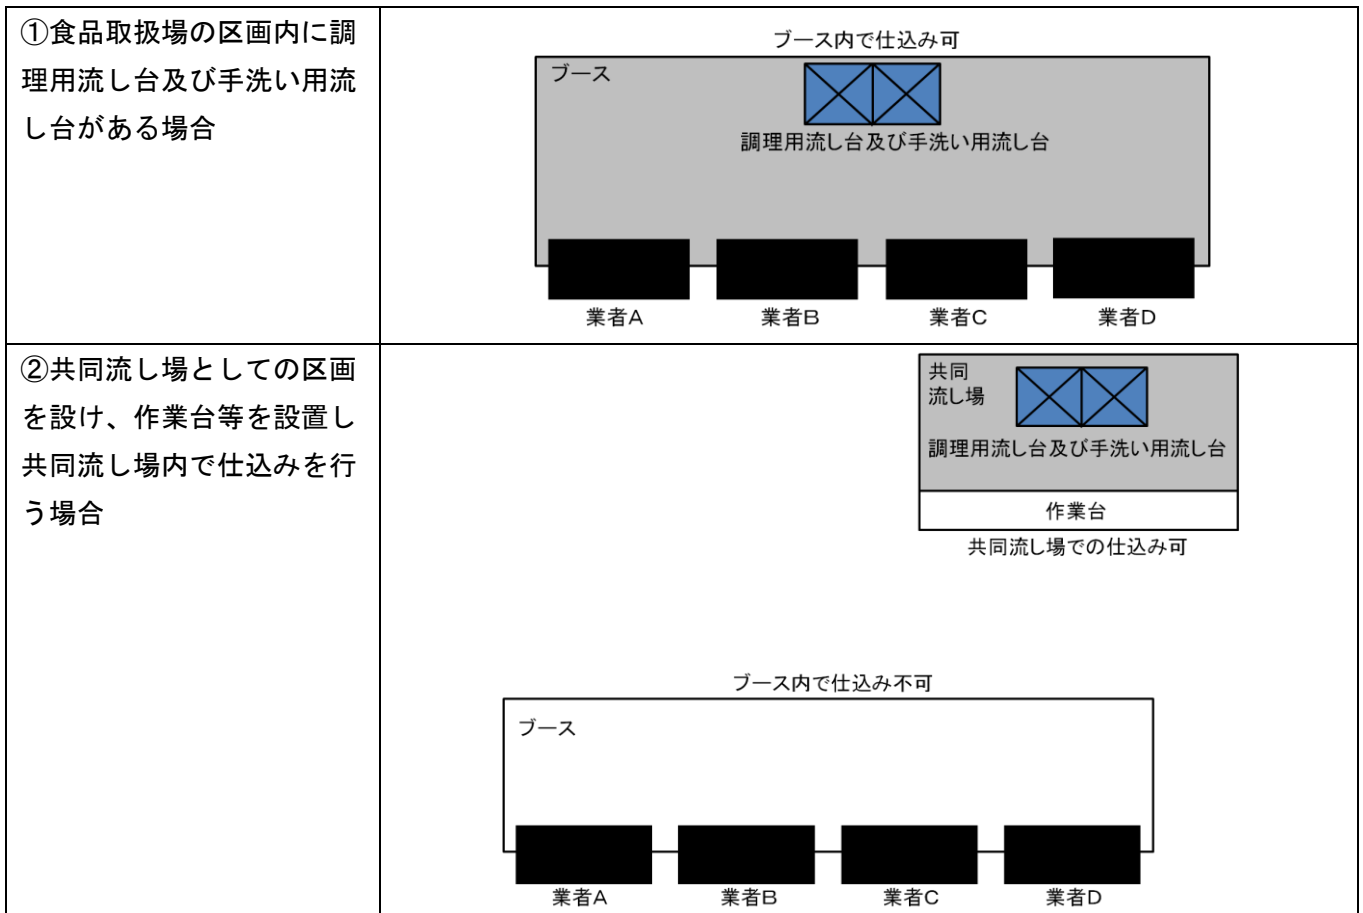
| | |
|---|---|
| ①食品取扱場の区画内に調理用流し台及び手洗い用流し台がある場合 | ブース内で仕込み可<br>ブース<br>調理用流し台及び手洗い用流し台<br>業者A 業者B 業者C 業者D |
| ②共同流し場としての区画を設け、作業台等を設置し共同流し場内で仕込みを行う場合 | 共同流し場<br>調理用流し台及び手洗い用流し台<br>作業台<br>共同流し場での仕込み可<br>ブース内で仕込み不可<br>ブース<br>業者A 業者B 業者C 業者D |